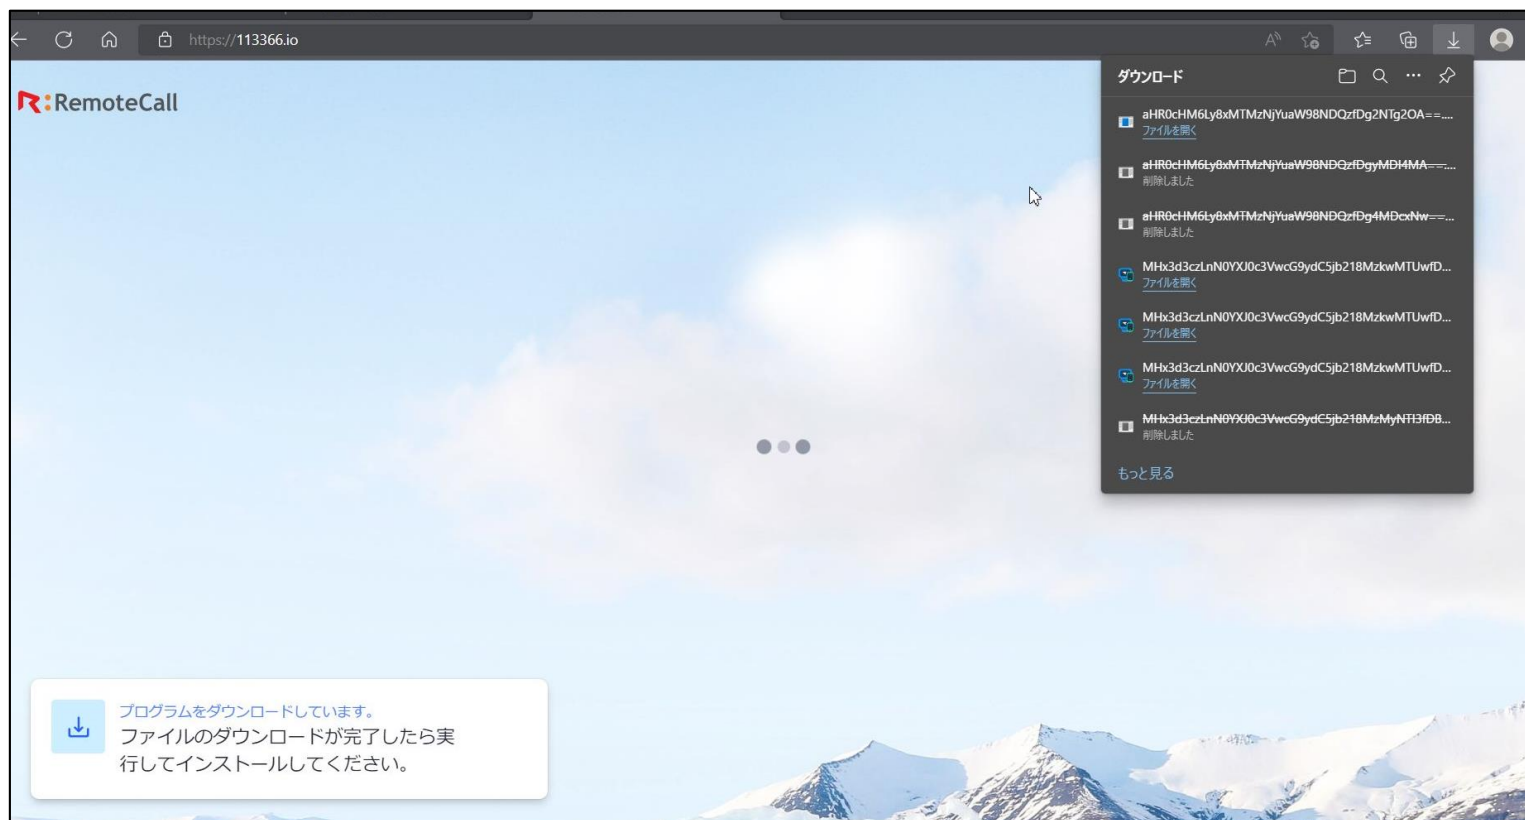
https://113366.io

R:RemoteCall

ダウンロード

aHR0cHM6Ly8xMTMzNjYuaW98NDQzfDg2NTg2OA==...
ファイルを開く

aHR0cHM6Ly8xMTMzNjYuaW98NDQzfDgyMDI4MA==...
削除しました

aHR0cHM6Ly8xMTMzNjYuaW98NDQzfDg4MDcxNw==...
削除しました

MHx3d3czLnN0YXJ0c3VwcG9ydC5jb218MzkwMTUwfD...
ファイルを開く

MHx3d3czLnN0YXJ0c3VwcG9ydC5jb218MzkwMTUwfD...
ファイルを開く

MHx3d3czLnN0YXJ0c3VwcG9ydC5jb218MzkwMTUwfD...
ファイルを開く

MHx3d3czLnN0YXJ0c3VwcG9ydC5jb218MzMyNTI3fDB...
削除しました

もっと見る

プログラムをダウンロードしています。
ファイルのダウンロードが完了したら実行してインストールしてください。